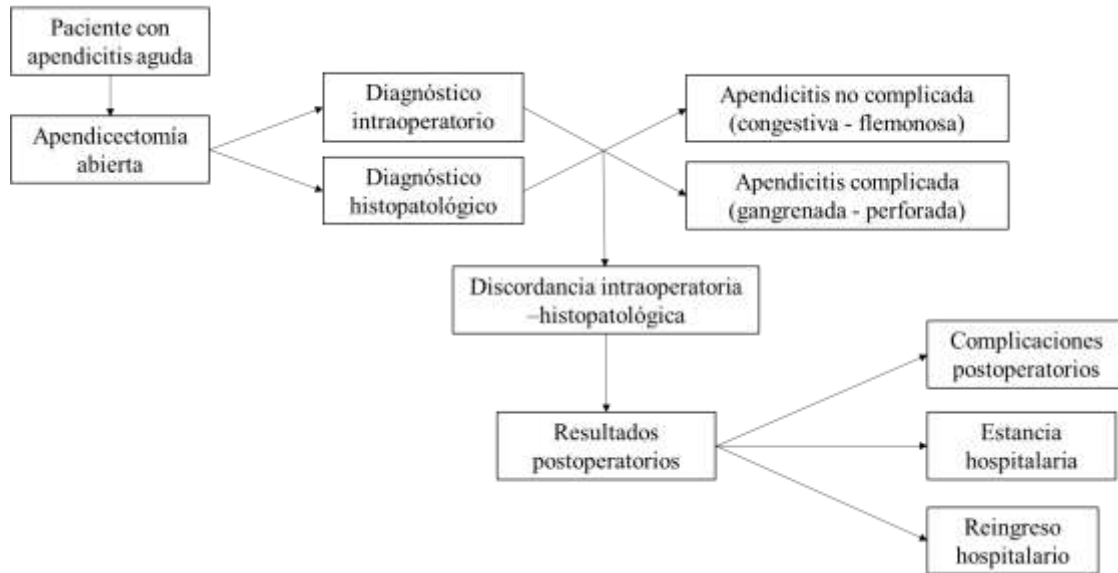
Paciente con apendicitis aguda

Apendicectomía abierta

Diagnóstico intraoperatorio

Diagnóstico histopatológico

Apendicitis no complicada (congestiva - flemonosa)

Apendicitis complicada (gangrenada - perforada)

Discordancia intraoperatoria –histopatológica

Resultados postoperatorios

Complicaciones postoperatorios

Estancia hospitalaria

Reingreso hospitalario